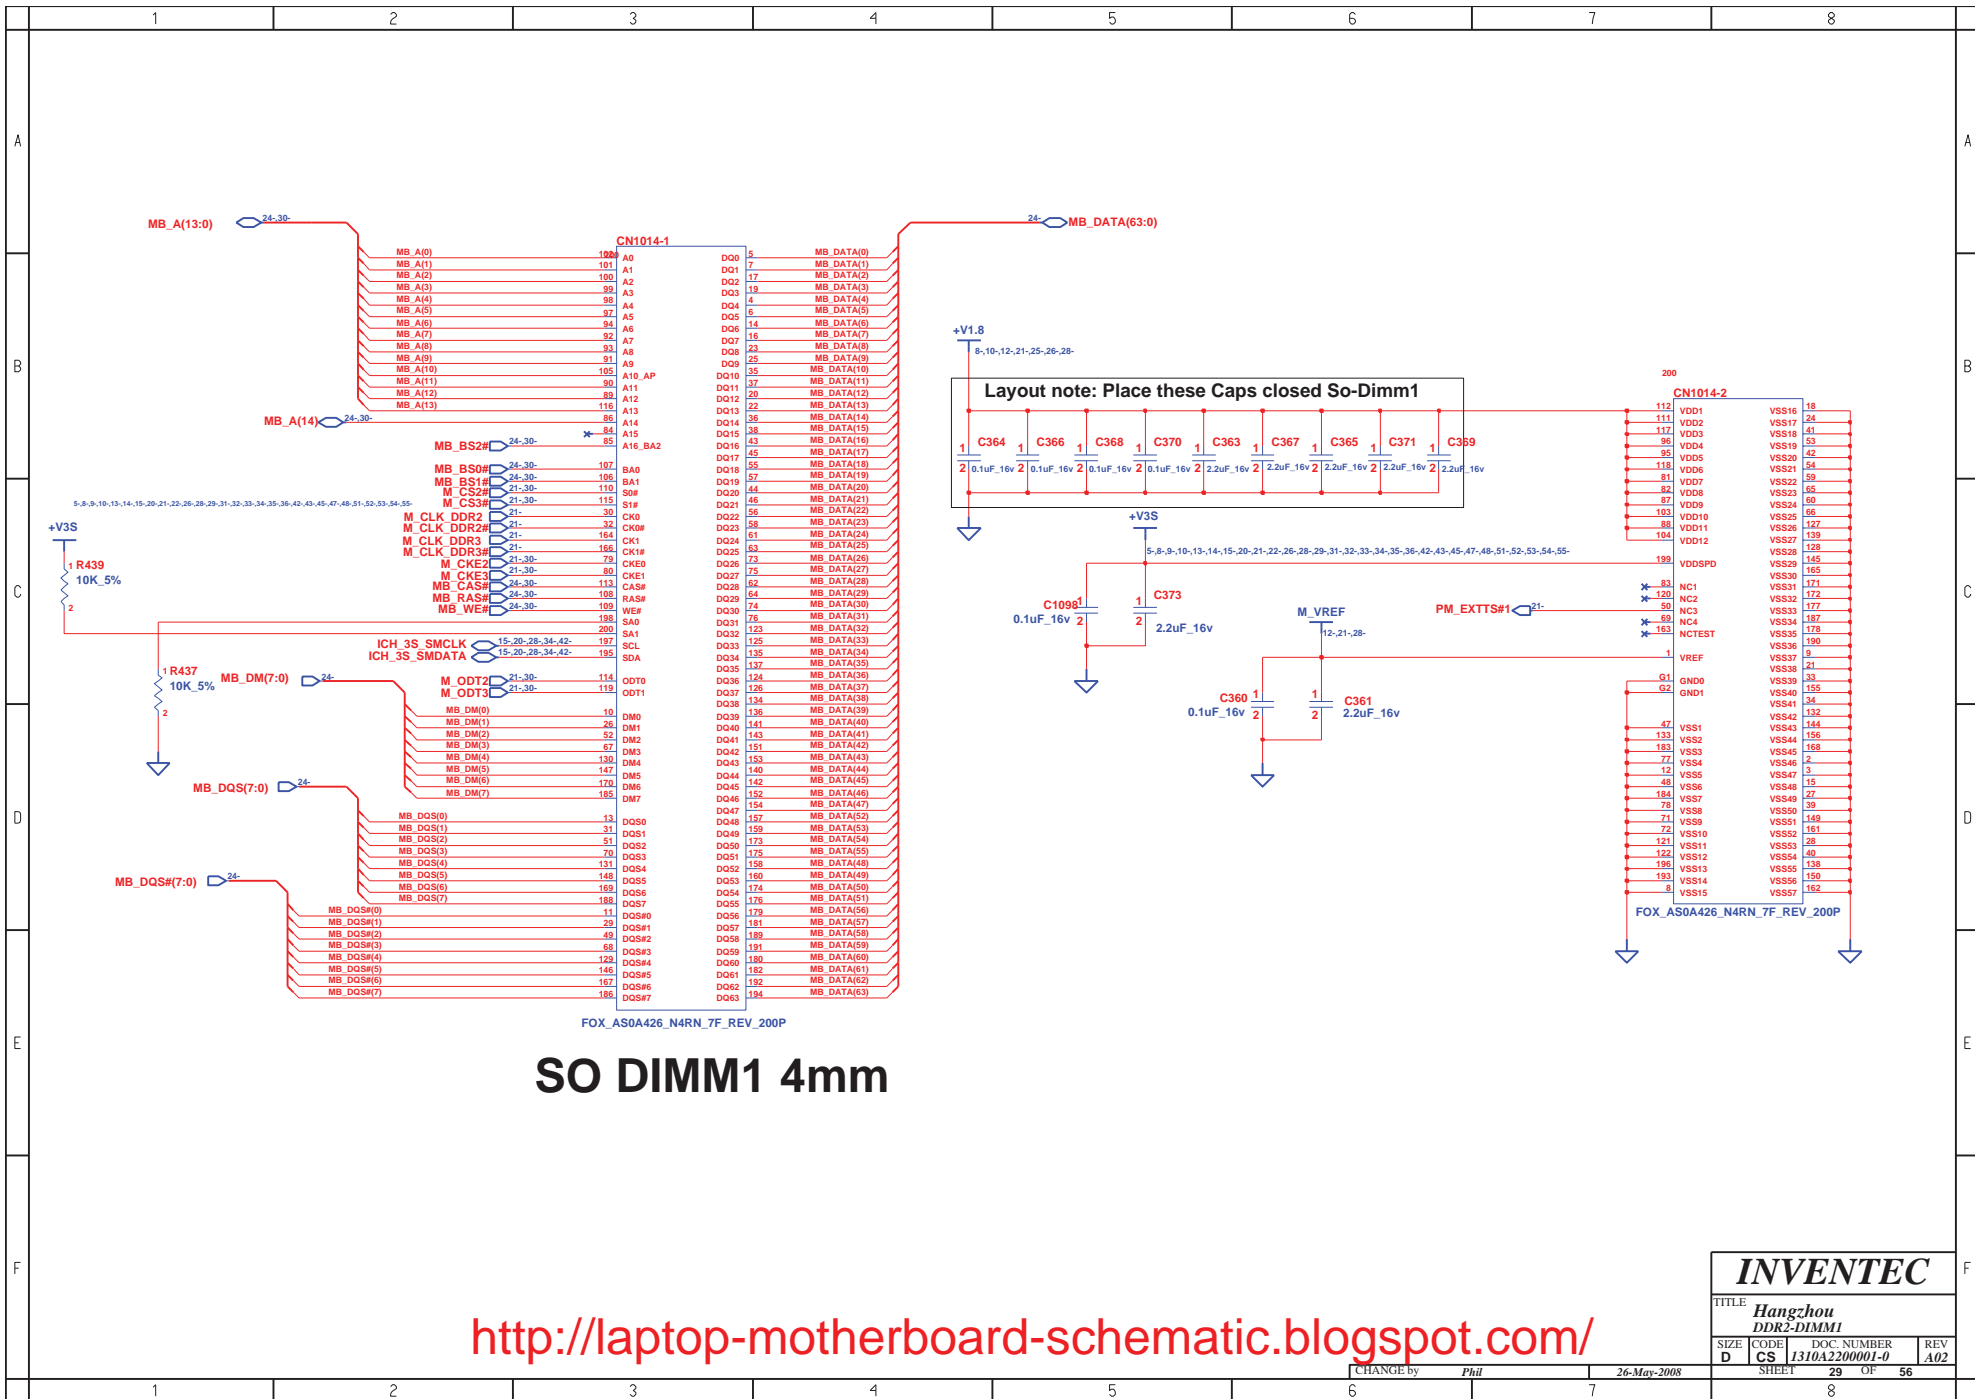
1 2 3 4 5 6 7 8

A B C D E F

MB_A(13:0) 24-,30-
MB_A(14) 24-,30-

CN1014-1

| | | | | |
|---|---|---|---|---|
| MB_A(0) | 102 | A0 | DQ0 | 5 | MB_DATA(0) |
| MB_A(1) | 101 | A1 | DQ1 | 7 | MB_DATA(1) |
| MB_A(2) | 100 | A2 | DQ2 | 17 | MB_DATA(2) |
| MB_A(3) | 99 | A3 | DQ3 | 19 | MB_DATA(3) |
| MB_A(4) | 98 | A4 | DQ4 | 4 | MB_DATA(4) |
| MB_A(5) | 97 | A5 | DQ5 | 6 | MB_DATA(5) |
| MB_A(6) | 94 | A6 | DQ6 | 14 | MB_DATA(6) |
| MB_A(7) | 92 | A7 | DQ7 | 16 | MB_DATA(7) |
| MB_A(8) | 93 | A8 | DQ8 | 23 | MB_DATA(8) |
| MB_A(9) | 91 | A9 | DQ9 | 25 | MB_DATA(9) |
| MB_A(10) | 105 | A10_AP | DQ10 | 35 | MB_DATA(10) |
| MB_A(11) | 90 | A11 | DQ11 | 37 | MB_DATA(11) |
| MB_A(12) | 89 | A12 | DQ12 | 20 | MB_DATA(12) |
| MB_A(13) | 116 | A13 | DQ13 | 22 | MB_DATA(13) |

MB_DATA(63:0) 24-

MB_BS2# MB_BS0# MB_BS1# M_CS2# M_CS3# M_CLK_DDR2 M_CLK_DDR2# M_CLK_DDR3 M_CLK_DDR3# M_CKE2 M_CKE3 MB_CAS# MB_RAS# MB_WE#
ICH_3S_SMCLK ICH_3S_SMDATA 15-,20-,28-,34-,42-
M_ODT2 M_ODT3
MB_DM(7:0) 24-
MB_DQS(7:0) 24-
MB_DQS#(7:0) 24-

+V3S R439 10K_5%
R437 10K_5%
5-,8-,9-,10-,13-,14-,15-,20-,21-,22-,26-,28-,29-,31-,32-,33-,34-,35-,36-,42-,43-,45-,47-,48-,51-,52-,53-,54-,55-

FOX_AS0A426_N4RN_7F_REV_200P

SO DIMM1 4mm

+V1.8 8-,10-,12-,21-,25-,26-,28-
Layout note: Place these Caps closed So-Dimm1
C364 0.1uF_16v C366 0.1uF_16v C368 0.1uF_16v C370 0.1uF_16v C363 2.2uF_16v C367 2.2uF_16v C365 2.2uF_16v C371 2.2uF_16v C369 2.2uF_16v

+V3S 5-,8-,9-,10-,13-,14-,15-,20-,21-,22-,26-,28-,29-,31-,32-,33-,34-,35-,36-,42-,43-,45-,47-,48-,51-,52-,53-,54-,55-
C1098 0.1uF_16v C373 2.2uF_16v
M_VREF 12-,21-,28-
C360 0.1uF_16v C361 2.2uF_16v
PM_EXTTS#1 21-

200 CN1014-2
VDD1-VDD12 VDDSPD NC1 NC2 NC3 NC4 NCTEST VREF GND0 GND1 VSS1-VSS57
FOX_AS0A426_N4RN_7F_REV_200P

http://laptop-motherboard-schematic.blogspot.com/

INVENTEC
TITLE Hangzhou
DDR2-DIMM1
SIZE D CODE CS DOC. NUMBER 1310A2200001-0 REV A02
CHANGE by Phil 26-May-2008 SHEET 29 OF 56